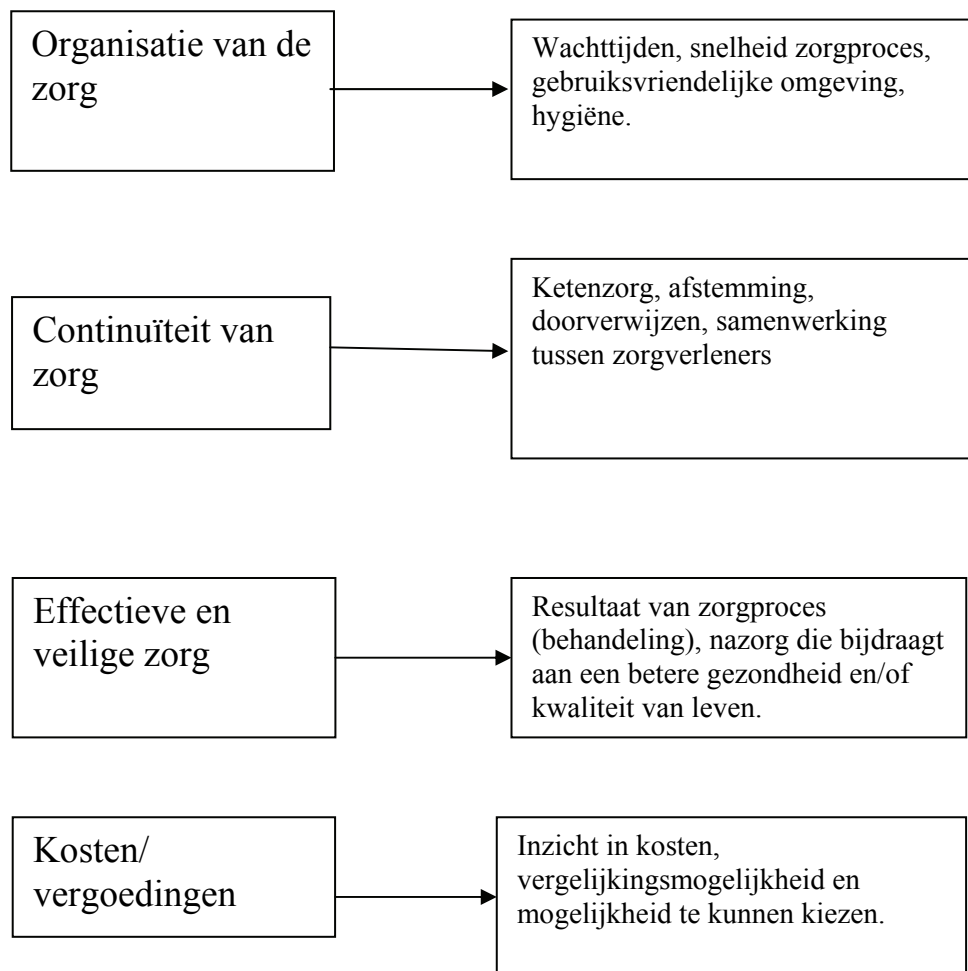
Organisatie van de zorg

Wachttijden, snelheid zorgproces, gebruiksvriendelijke omgeving, hygiëne.

Continuïteit van zorg

Ketenzorg, afstemming, doorverwijzen, samenwerking tussen zorgverleners

Effectieve en veilige zorg

Resultaat van zorgproces (behandeling), nazorg die bijdraagt aan een betere gezondheid en/of kwaliteit van leven.

Kosten/ vergoedingen

Inzicht in kosten, vergelijkingsmogelijkheid en mogelijkheid te kunnen kiezen.